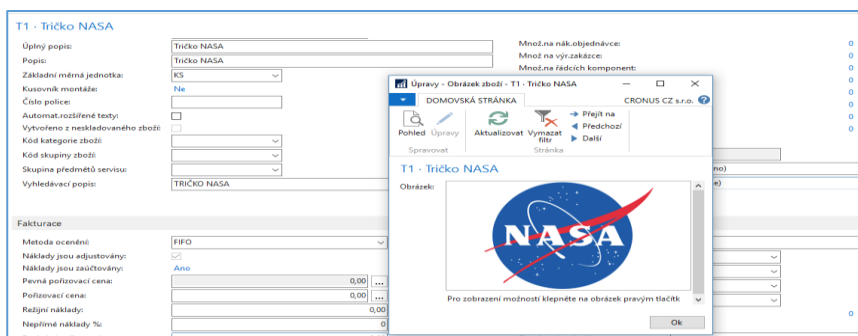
T1 · Tričko NASA

Úplný popis: Tričko NASA
Popis: Tričko NASA
Základní měrná jednotka: KS
Kusovník montáže: Ne
Číslo police:
Automat.rozšířené texty:
Vytvořeno z neskladovaného zboží:
Kód kategorie zboží:
Kód skupiny zboží:
Skupina předmětů servisu:
Vyhledávací popis: TRIČKO NASA

Množ.na nák.objednávce:
Množ.na výr.zakázce:
Množ.na řádcích komponent:

0
0
0
0
0
0
0
0

no)
e)

Fakturace

Metoda ocenění: FIFO
Náklady jsou adjustovány:
Náklady jsou zaúčtovány: Ano
Pevná pořizovací cena: 0,00
Pořizovací cena: 0,00
Režijní náklady: 0,00
Nepřímé náklady %: 0

0

Úpravy - Obrázek zboží - T1 · Tričko NASA

DOMOVSKÁ STRÁNKA
CRONUS CZ s.r.o.

Pohled
Úpravy
Spravovat
Aktualizovat
Vymazat filtr
Přejít na
Předchozí
Další
Stránka

T1 · Tričko NASA

Obrázek:

NASA

Pro zobrazení možností klepněte na obrázek pravým tlačítk

Ok